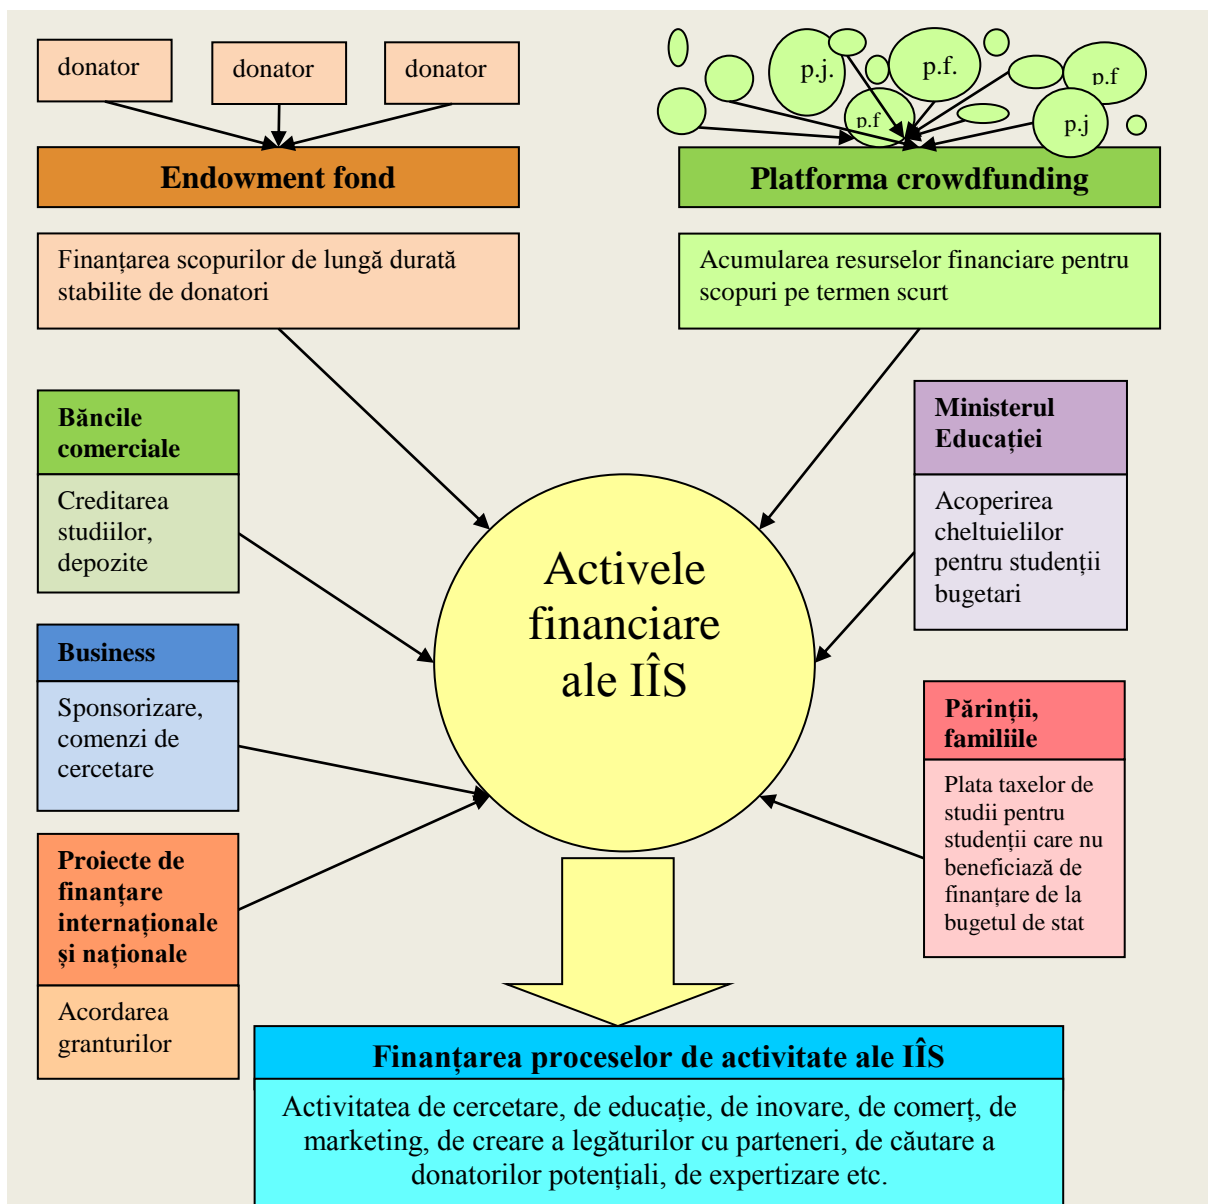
donator

donator

donator

Endowment fond

p.j.

p.f.

p.f

p.f

p.j

Platforma crowdfunding

Finanțarea scopurilor de lungă durată stabilite de donatori

Acumularea resurselor financiare pentru scopuri pe termen scurt

Băncile comerciale

Creditarea studiilor, depozite

Ministerul Educației

Acoperirea cheltuielilor pentru studenții bugetari

Activele financiare ale IÎS

Business

Sponsorizare, comenzi de cercetare

Părinții, familiile

Plata taxelor de studii pentru studenții care nu beneficiază de finanțare de la bugetul de stat

Proiecte de finanțare internaționale și naționale

Acordarea granturilor

Finanțarea proceselor de activitate ale IÎS

Activitatea de cercetare, de educație, de inovare, de comerț, de marketing, de creare a legăturilor cu parteneri, de căutare a donatorilor potențiali, de expertizare etc.